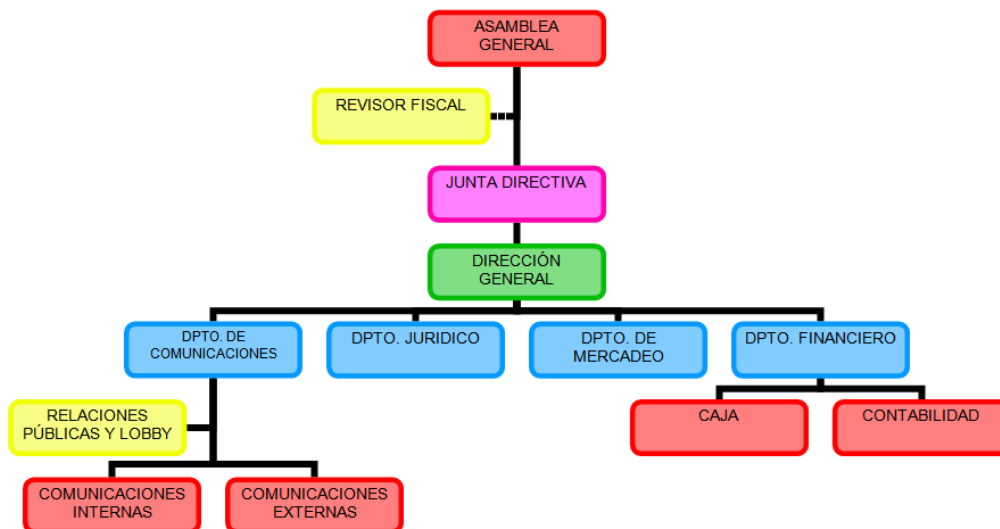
ASAMBLEA GENERAL

REVISOR FISCAL

JUNTA DIRECTIVA

DIRECCIÓN GENERAL

DPTO. DE COMUNICACIONES

DPTO. JURIDICO

DPTO. DE MERCADEO

DPTO. FINANCIERO

RELACIONES PÚBLICAS Y LOBBY

CAJA

CONTABILIDAD

COMUNICACIONES INTERNAS

COMUNICACIONES EXTERNAS